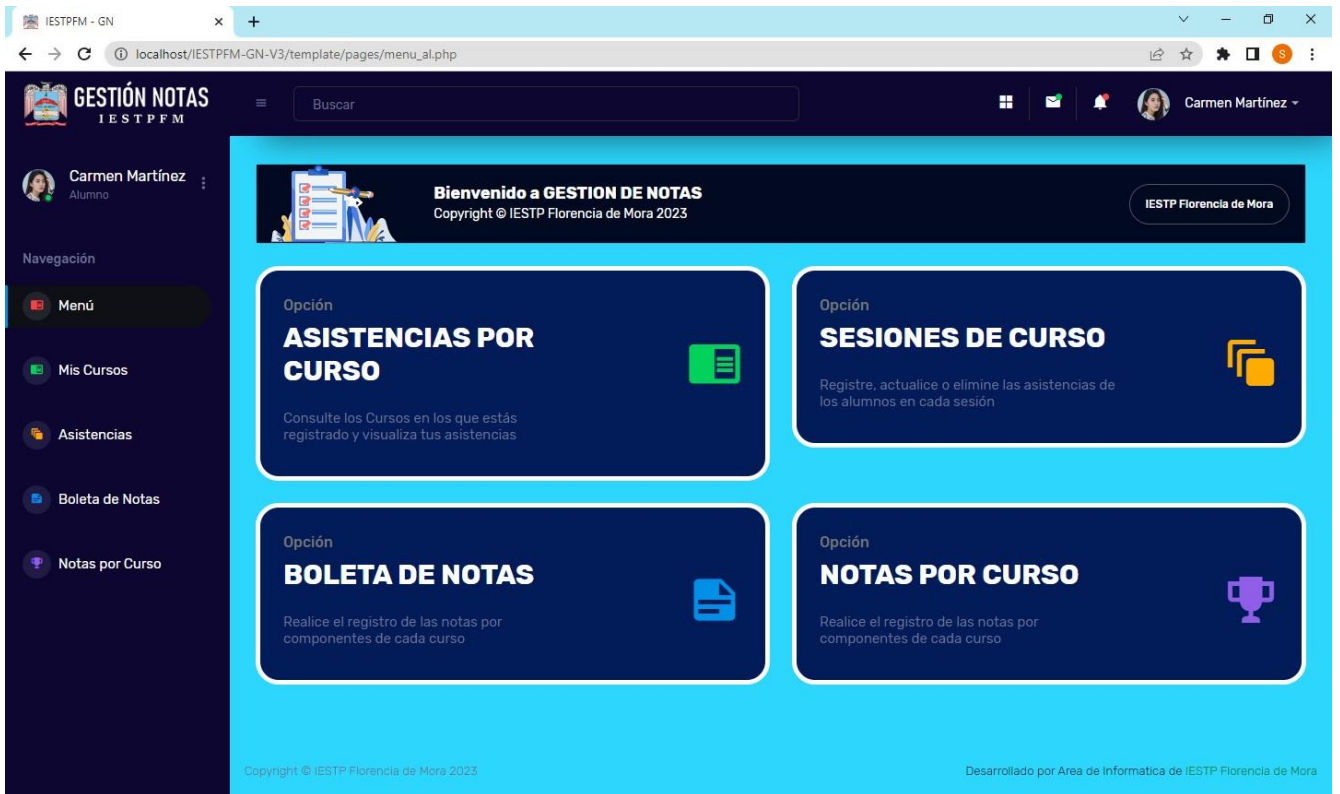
IESTPFM - GN × +

localhost/IESTPFM-GN-V3/template/pages/menu_al.php

S

GESTIÓN NOTAS
IESTPFM

Buscar

Carmen Martínez

Carmen Martínez
Alumno

Navegación

Menú

Mis Cursos

Asistencias

Boleta de Notas

Notas por Curso

Bienvenido a GESTION DE NOTAS
Copyright © IESTP Florencia de Mora 2023

IESTP Florencia de Mora

Opción
ASISTENCIAS POR CURSO

Consulte los Cursos en los que estás registrado y visualiza tus asistencias

Opción
SESIONES DE CURSO

Registre, actualice o elimine las asistencias de los alumnos en cada sesión

Opción
BOLETA DE NOTAS

Realice el registro de las notas por componentes de cada curso

Opción
NOTAS POR CURSO

Realice el registro de las notas por componentes de cada curso

Copyright © IESTP Florencia de Mora 2023

Desarrollado por Area de Informatica de IESTP Florencia de Mora